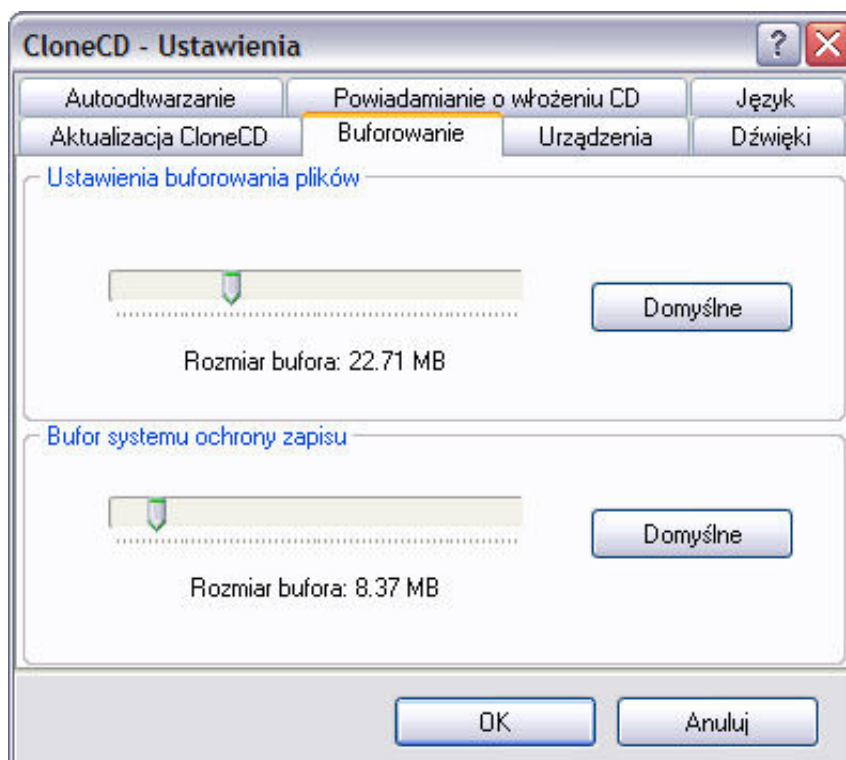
CloneCD - Ustawienia

?

Autoodtwarzanie | Powiadamianie o włożeniu CD | Język
Aktualizacja CloneCD | Buforowanie | Urządzenia | Dźwięki

Ustawienia buforowania plików

Domyślne

Rozmiar bufora: 22.71 MB

Bufor systemu ochrony zapisu

Domyślne

Rozmiar bufora: 8.37 MB

OK

Anuluj